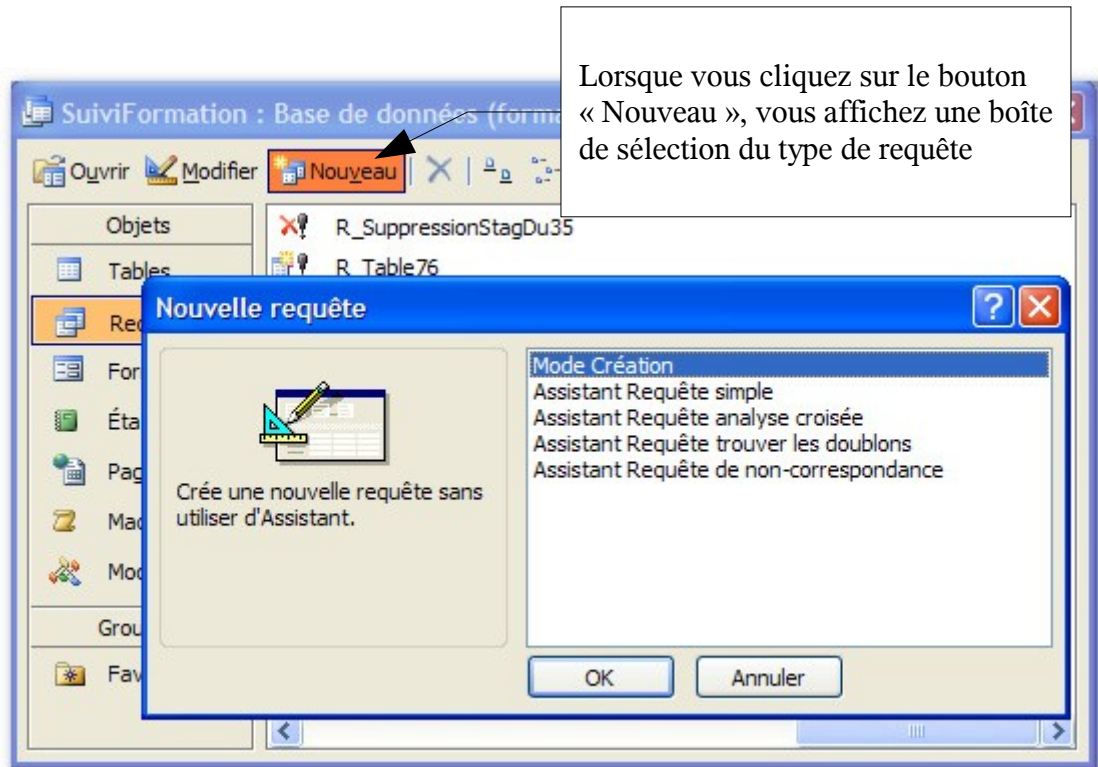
Lorsque vous cliquez sur le bouton « Nouveau », vous affichez une boîte de sélection du type de requête

SuiviFormation : Base de données (forma

Ouvrir Modifier Nouveau

Objets
Tables
Req
For
Éta
Pag
Mac
Mod
Grou
Fav

R_SuppressionStagDu35
R_Table76

Nouvelle requête

Crée une nouvelle requête sans utiliser d'Assistant.

Mode Création
Assistant Requête simple
Assistant Requête analyse croisée
Assistant Requête trouver les doublons
Assistant Requête de non-correspondance

OK
Annuler